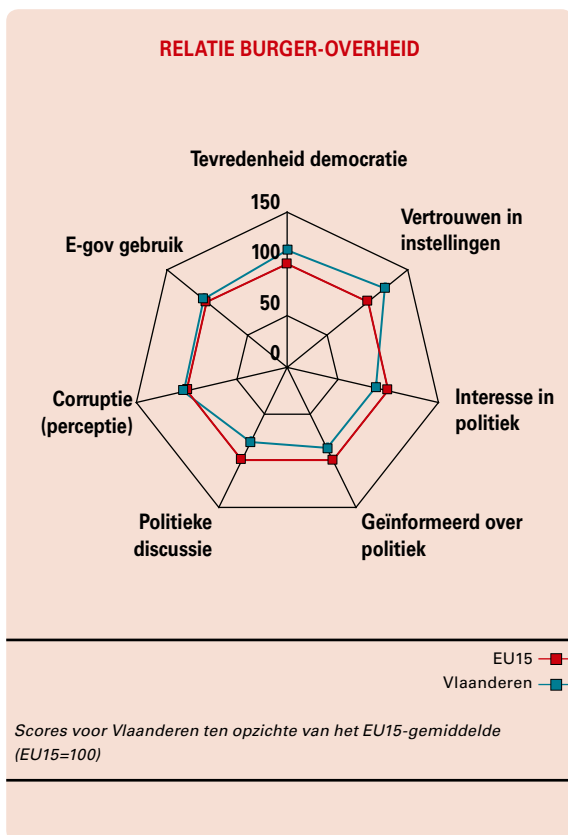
RELATIE BURGER-OVERHEID

Tevredenheid democratie

150

100

50

0

Vertrouwen in instellingen

Interesse in politiek

Geïnformeerd over politiek

Politieke discussie

Corruptie (perceptie)

E-gov gebruik

EU15

Vlaanderen

Scores voor Vlaanderen ten opzichte van het EU15-gemiddelde (EU15=100)